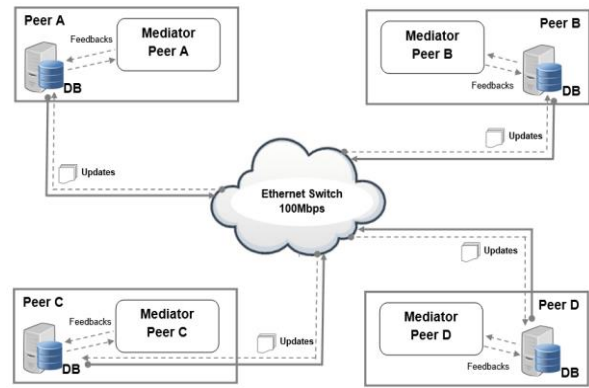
Peer A

Mediator Peer A

Feedbacks

DB

Peer B

Mediator Peer B

Feedbacks

DB

Updates

Updates

Ethernet Switch 100Mbps

Updates

Peer C

Mediator Peer C

Feedbacks

DB

Updates

Peer D

Mediator Peer D

Feedbacks

DB